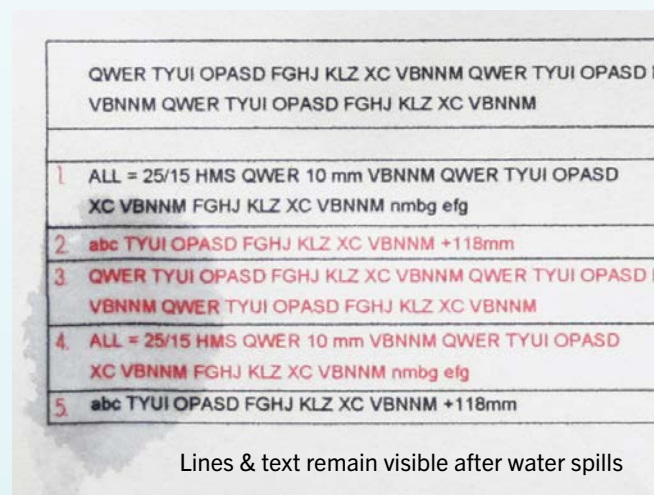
QWER TYUI OPASD FGHJ KLZ XC VBNNM QWER TYUI OPASD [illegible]
VBNNM QWER TYUI OPASD FGHJ KLZ XC VBNNM

1 ALL = 25/15 HMS QWER 10 mm VBNNM QWER TYUI OPASD
XC VBNNM FGHJ KLZ XC VBNNM nmbg efg

2 abc TYUI OPASD FGHJ KLZ XC VBNNM +118mm

3 QWER TYUI OPASD FGHJ KLZ XC VBNNM QWER TYUI OPASD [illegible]
VBNNM QWER TYUI OPASD FGHJ KLZ XC VBNNM

4 ALL = 25/15 HMS QWER 10 mm VBNNM QWER TYUI OPASD
XC VBNNM FGHJ KLZ XC VBNNM nmbg efg

5 abc TYUI OPASD FGHJ KLZ XC VBNNM +118mm

Lines & text remain visible after water spills